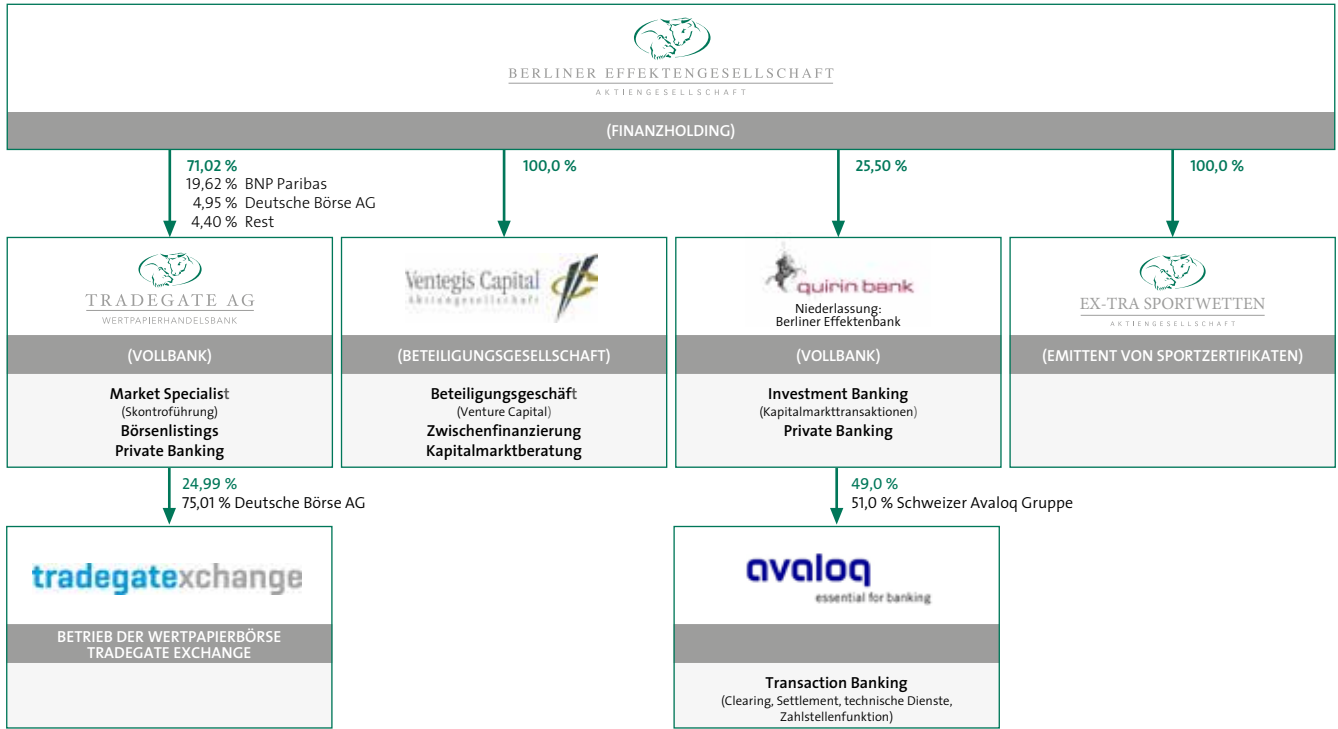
BERLINER EFFEKTENGESELLSCHAFT
AKTIENGESELLSCHAFT

(FINANZHOLDING)

71,02 %
19,62 % BNP Paribas
4,95 % Deutsche Börse AG
4,40 % Rest

100,0 %

25,50 %

100,0 %

TRADEGATE AG
WERTPAPIERHANDELSBANK

(VOLLBANK)

Market Specialist
(Skontroführung)
Börsenlistings
Private Banking

Ventegis Capital
Aktiengesellschaft

(BETEILIGUNGSGESELLSCHAFT)

Beteiligungsgeschäft
(Venture Capital)
Zwischenfinanzierung
Kapitalmarktberatung

quirin bank
Niederlassung:
Berliner Effektenbank

(VOLLBANK)

Investment Banking
(Kapitalmarkttransaktionen)
Private Banking

EX-TRA SPORTWETTEN
AKTIENGESELLSCHAFT

(EMITTENT VON SPORTZERTIFIKATEN)

24,99 %
75,01 % Deutsche Börse AG

tradegatexchange

BETRIEB DER WERTPAPIERBÖRSE TRADEGATE EXCHANGE

49,0 %
51,0 % Schweizer Avaloq Gruppe

avaloq
essential for banking

Transaction Banking
(Clearing, Settlement, technische Dienste, Zahlstellenfunktion)